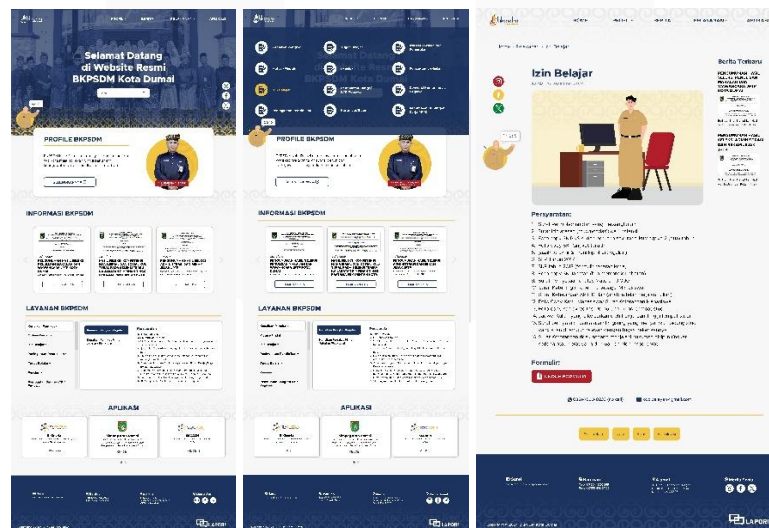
Selamat Datang di Website Resmi BKPSDM Kota Dumai

PROFILE BKPSDM

INFORMASI BKPSDM

LAYANAN BKPSDM

APLIKASI

PROFILE BKPSDM

INFORMASI BKPSDM

LAYANAN BKPSDM

APLIKASI

Izin Belajar

Persyaratan:

Formulir:

Berita Terbaru

LAPOR!

LAPOR!